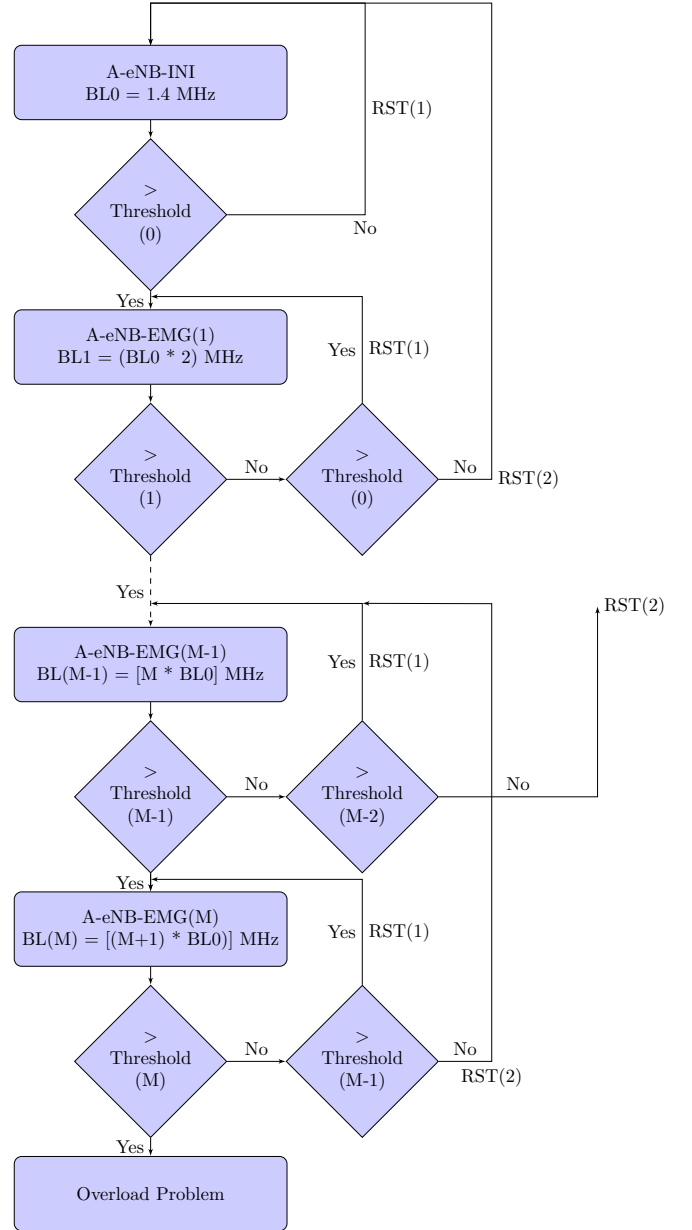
A-eNB-INI
BL0 = 1.4 MHz

RST(1)

>
Threshold
(0)

No

Yes

A-eNB-EMG(1)
BL1 = (BL0 * 2) MHz

Yes RST(1)

>
Threshold
(1)

No

>
Threshold
(0)

No

RST(2)

Yes

RST(2)

A-eNB-EMG(M-1)
BL(M-1) = [M * BL0] MHz

Yes RST(1)

>
Threshold
(M-1)

No

>
Threshold
(M-2)

No

Yes

A-eNB-EMG(M)
BL(M) = [(M+1) * BL0)] MHz

Yes RST(1)

>
Threshold
(M)

No

>
Threshold
(M-1)

No

RST(2)

Yes

Overload Problem